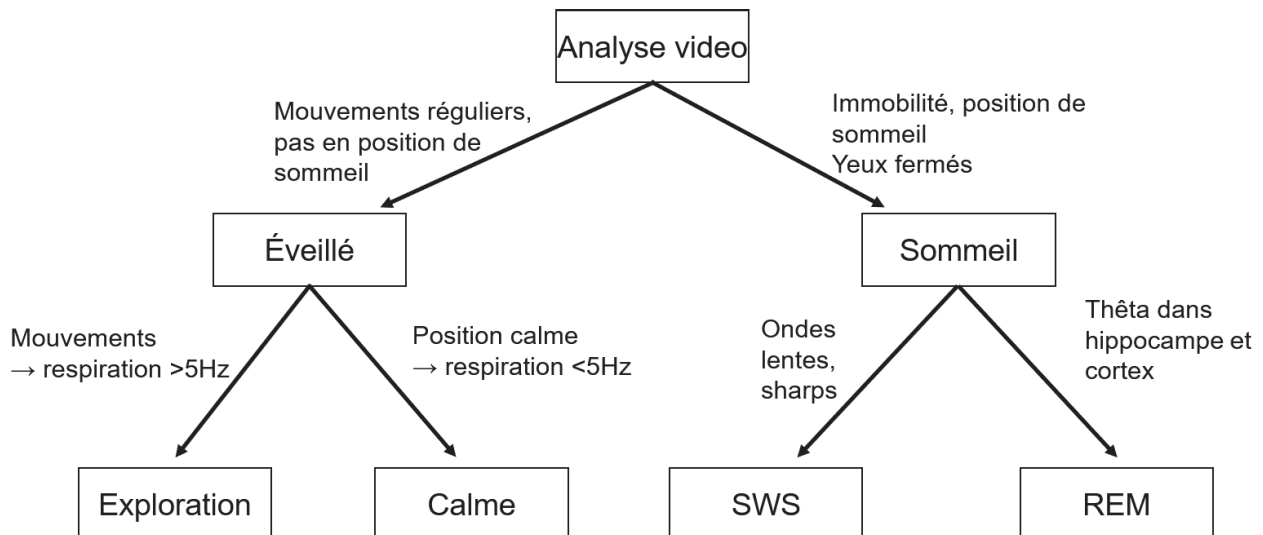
Analyse video

Mouvements réguliers, pas en position de sommeil

Immobilité, position de sommeil
Yeux fermés

Éveillé

Sommeil

Mouvements
→ respiration >5Hz

Position calme
→ respiration <5Hz

Ondes lentes, sharps

Thêta dans hippocampe et cortex

Exploration

Calme

SWS

REM